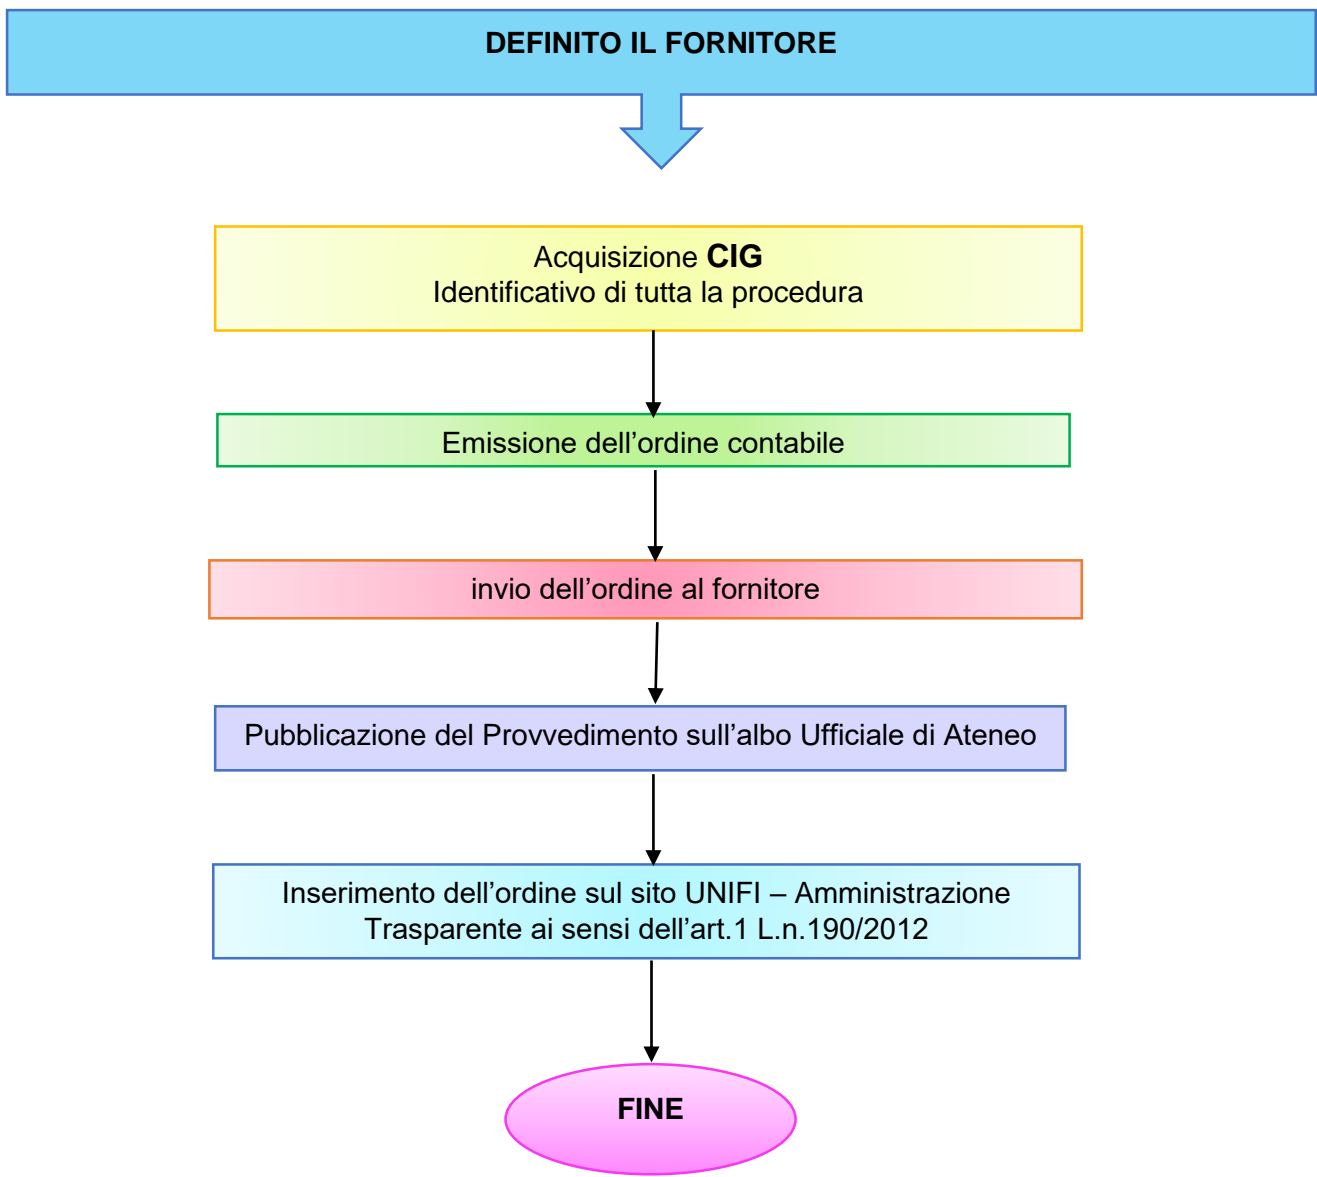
DEFINITO IL FORNITORE

Acquisizione **CIG**
Identificativo di tutta la procedura

Emissione dell’ordine contabile

invio dell’ordine al fornitore

Pubblicazione del Provvedimento sull’albo Ufficiale di Ateneo

Inserimento dell’ordine sul sito UNIFI – Amministrazione Trasparente ai sensi dell’art.1 L.n.190/2012

FINE